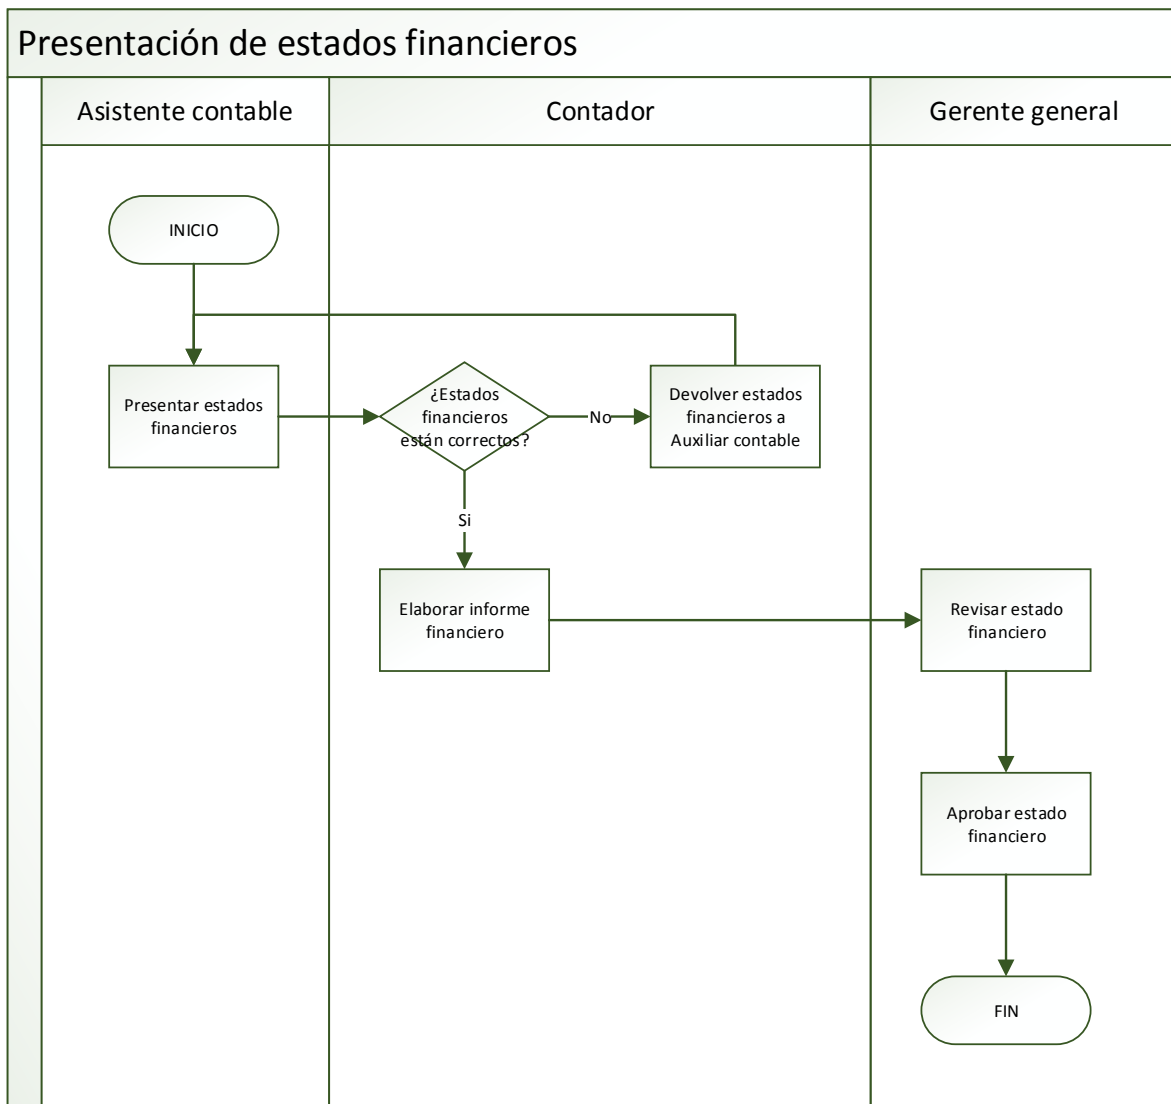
Presentación de estados financieros

Asistente contable

Contador

Gerente general

INICIO

Presentar estados financieros

¿Estados financieros están correctos?

No

Devolver estados financieros a Auxiliar contable

Si

Elaborar informe financiero

Revisar estado financiero

Aprobar estado financiero

FIN